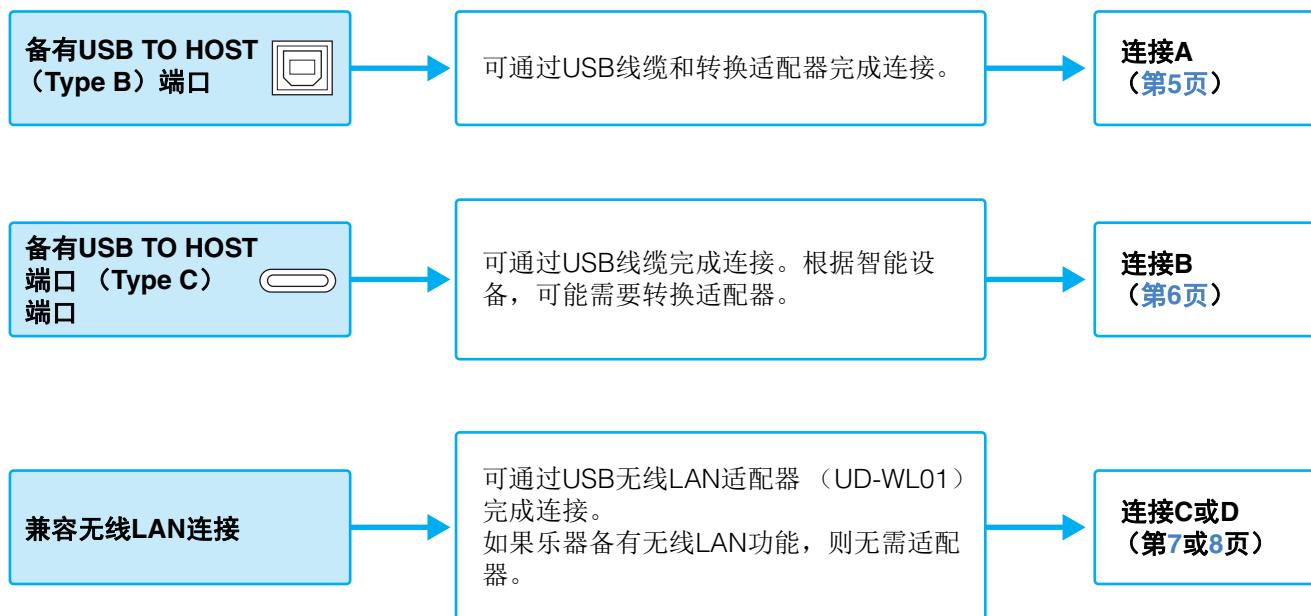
备有USB TO HOST（Type B）端口

可通过USB线缆和转换适配器完成连接。

连接A（第5页）

备有USB TO HOST端口 （Type C）端口

可通过USB线缆完成连接。根据智能设备，可能需要转换适配器。

连接B（第6页）

兼容无线LAN连接

可通过USB无线LAN适配器 （UD-WL01）完成连接。
如果乐器备有无线LAN功能，则无需适配器。

连接C或D（第7或8页）